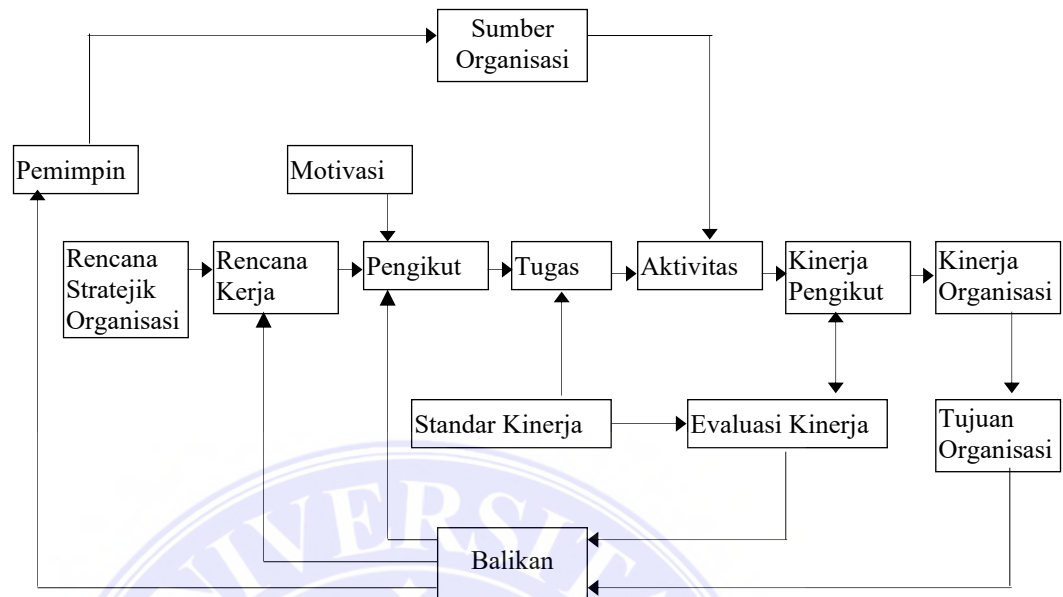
Sumber Organisasi

Pemimpin

Motivasi

Rencana Stratejik Organisasi

Rencana Kerja

Pengikut

Tugas

Aktivitas

Kinerja Pengikut

Kinerja Organisasi

Standar Kinerja

Evaluasi Kinerja

Tujuan Organisasi

Balikan